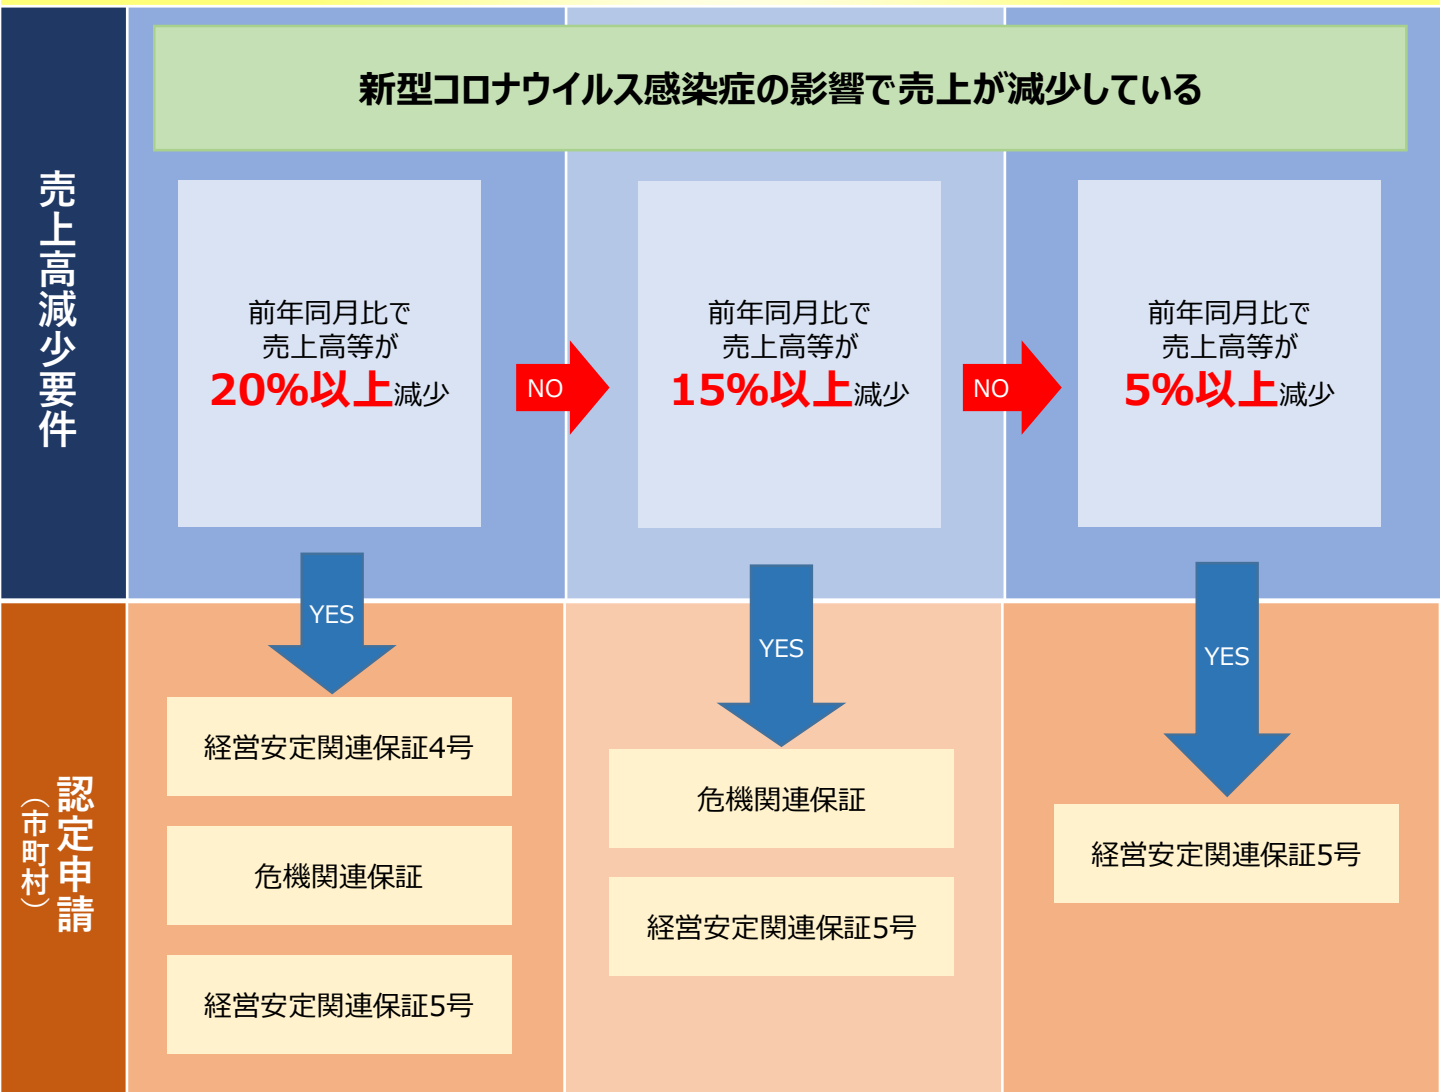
売上高減少要件

新型コロナウイルス感染症の影響で売上が減少している

前年同月比で
売上高等が
20%以上減少

NO

前年同月比で
売上高等が
15%以上減少

NO

前年同月比で
売上高等が
5%以上減少

認定申請
(市町村)

YES

経営安定関連保証4号

危機関連保証

経営安定関連保証5号

YES

危機関連保証

経営安定関連保証5号

YES

経営安定関連保証5号